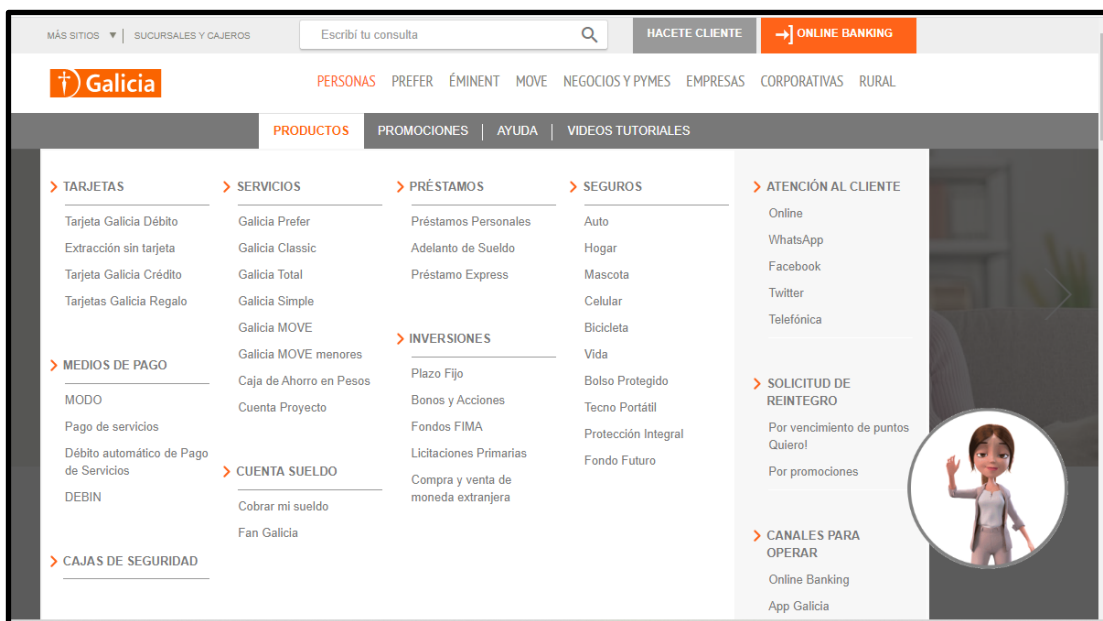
MÁS SITIOS ▼ | SUCURSALES Y CAJEROS

Escribí tu consulta

HACETE CLIENTE

ONLINE BANKING

Galicia

PERSONAS PREFER ÉMINENT MOVE NEGOCIOS Y PYMES EMPRESAS CORPORATIVAS RURAL

PRODUCTOS | PROMOCIONES | AYUDA | VIDEOS TUTORIALES

> TARJETAS
Tarjeta Galicia Débito
Extracción sin tarjeta
Tarjeta Galicia Crédito
Tarjetas Galicia Regalo

> MEDIOS DE PAGO
MODO
Pago de servicios
Débito automático de Pago de Servicios
DEBIN

> CAJAS DE SEGURIDAD

> SERVICIOS
Galicia Prefer
Galicia Classic
Galicia Total
Galicia Simple
Galicia MOVE
Galicia MOVE menores
Caja de Ahorro en Pesos
Cuenta Proyecto

> CUENTA SUELDO
Cobrar mi sueldo
Fan Galicia

> PRÉSTAMOS
Préstamos Personales
Adelanto de Sueldo
Préstamo Express

> INVERSIONES
Plazo Fijo
Bonos y Acciones
Fondos FIMA
Licitaciones Primarias
Compra y venta de moneda extranjera

> SEGUROS
Auto
Hogar
Mascota
Celular
Bicicleta
Vida
Bolso Protegido
Tecno Portátil
Protección Integral
Fondo Futuro

> ATENCIÓN AL CLIENTE
Online
WhatsApp
Facebook
Twitter
Telefónica

> SOLICITUD DE REINTEGRO
Por vencimiento de puntos Quiero!
Por promociones

> CANALES PARA OPERAR
Online Banking
App Galicia